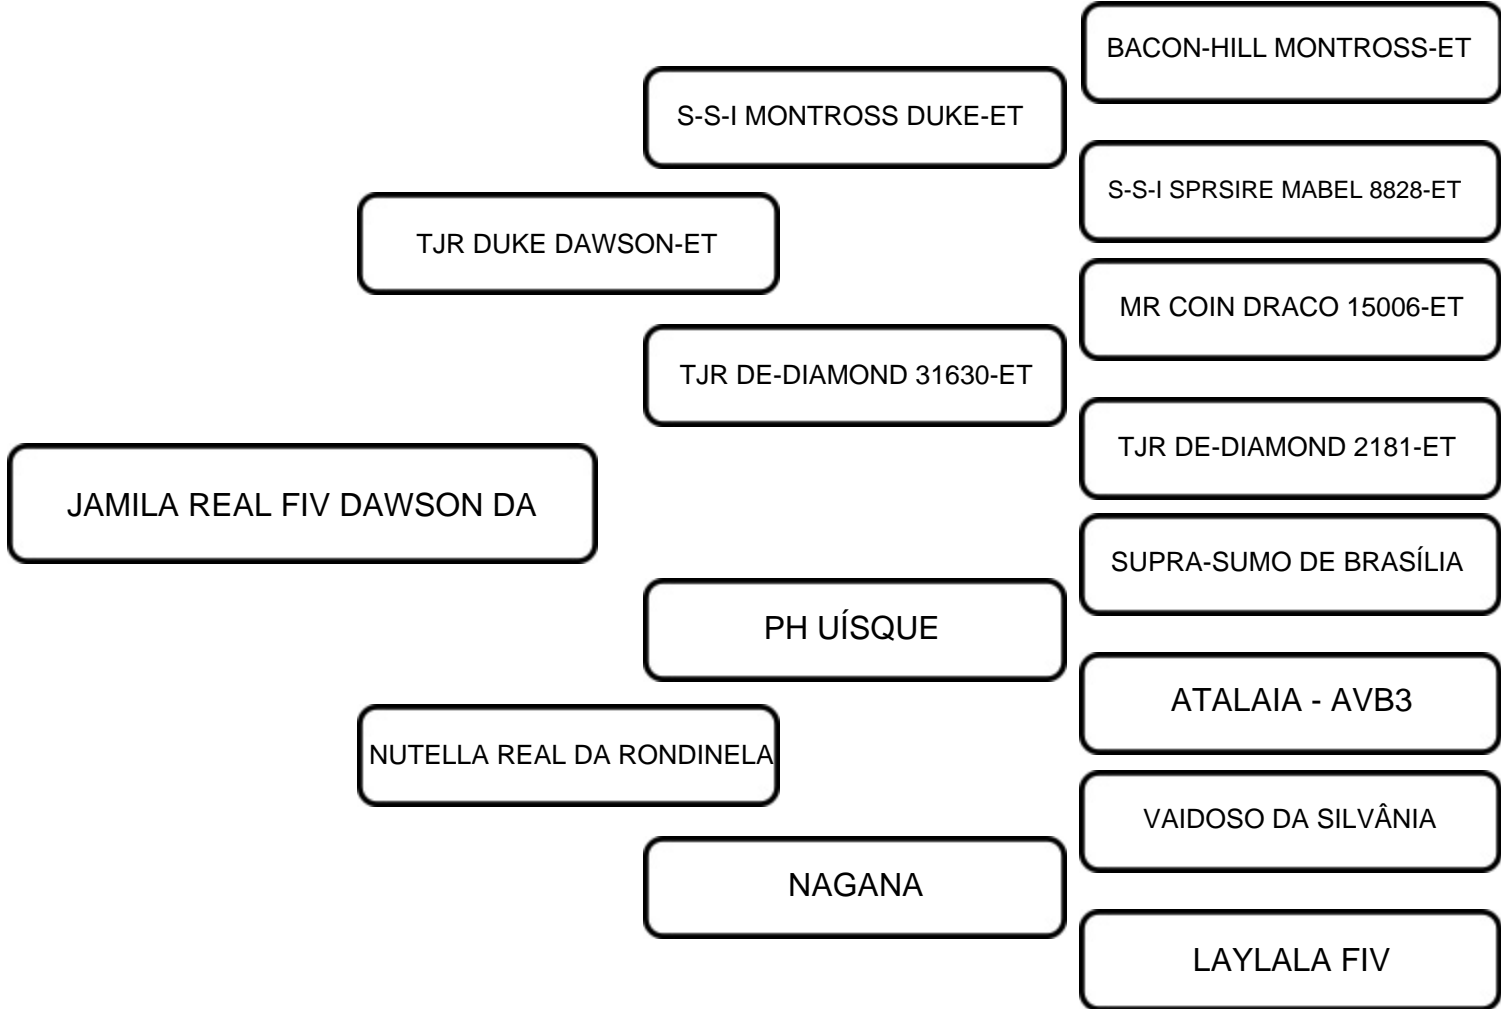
BACON-HILL MONTROSS-ET

S-S-I MONTROSS DUKE-ET

S-S-I SPRSIRE MABEL 8828-ET

TJR DUKE DAWSON-ET

MR COIN DRACO 15006-ET

TJR DE-DIAMOND 31630-ET

TJR DE-DIAMOND 2181-ET

JAMILA REAL FIV DAWSON DA

SUPRA-SUMO DE BRASÍLIA

PH UÍSQUE

ATALAIA - AVB3

NUTELLA REAL DA RONDINELA

VAIDOSO DA SILVÂNIA

NAGANA

LAYLALA FIV